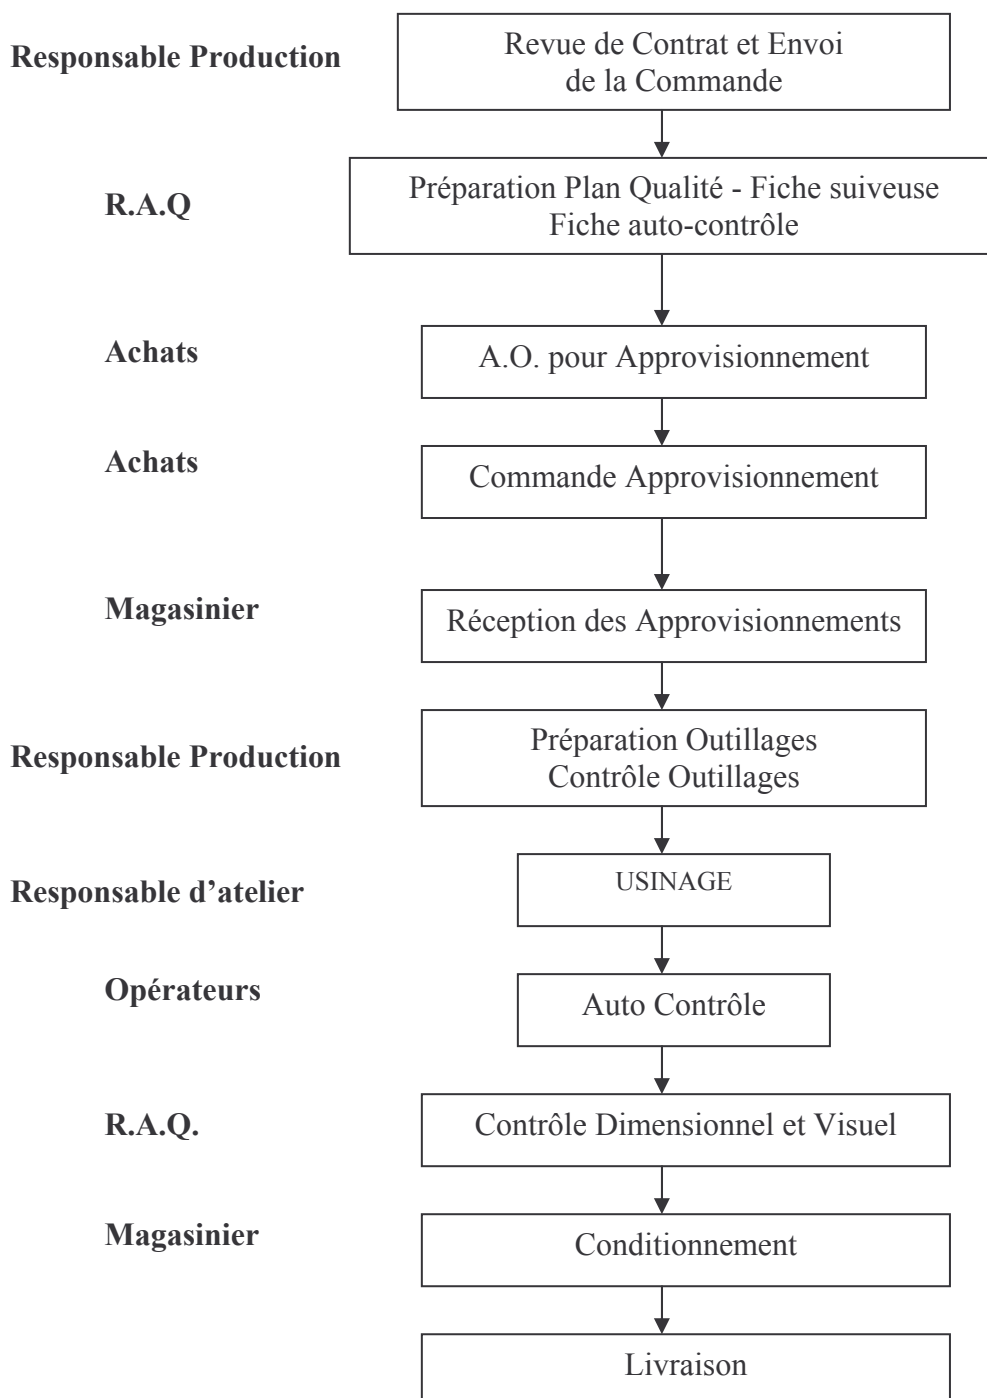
Responsable Production
Revue de Contrat et Envoi de la Commande

R.A.Q
Préparation Plan Qualité - Fiche suiveuse
Fiche auto-contrôle

Achats
A.O. pour Approvisionnement

Achats
Commande Approvisionnement

Magasinier
Réception des Approvisionnements

Responsable Production
Préparation Outillages
Contrôle Outillages

Responsable d'atelier
USINAGE

Opérateurs
Auto Contrôle

R.A.Q.
Contrôle Dimensionnel et Visuel

Magasinier
Conditionnement

Livraison